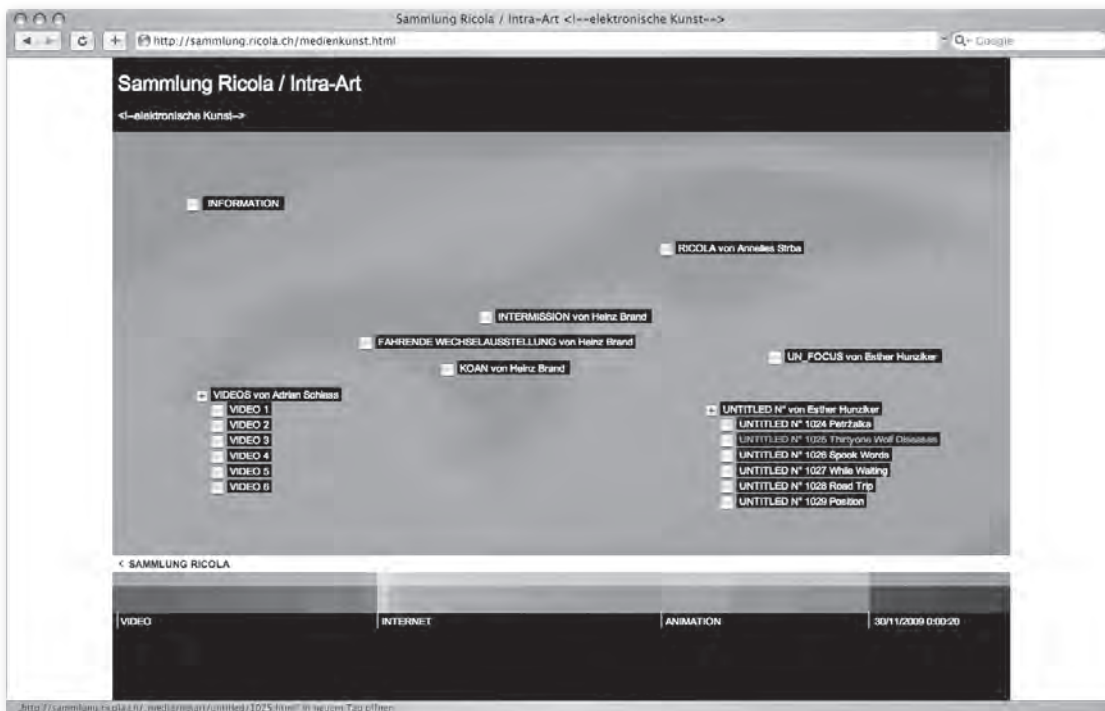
Sammlung Ricola / Intra-Art <!--elektronische Kunst-->

http://sammlung.ricola.ch/medienkunst.html

Google

Sammlung Ricola / Intra-Art

<!--elektronische Kunst-->

INFORMATION

RICOLA von Annelies Strba

INTERMISSION von Heinz Brand

FAHRENDE WECHSELAUSSTELLUNG von Heinz Brand

UN_FOCUS von Esther Hunziker

KOAN von Heinz Brand

VIDEOS von Adrian Schiess
VIDEO 1
VIDEO 2
VIDEO 3
VIDEO 4
VIDEO 5
VIDEO 6

UNTITLED N° von Esther Hunziker
UNTITLED N° 1024 Petržalka
UNTITLED N° 1025 Thirtyone Wolf Diseases
UNTITLED N° 1026 Spook Words
UNTITLED N° 1027 While Waiting
UNTITLED N° 1028 Road Trip
UNTITLED N° 1029 Position

< SAMMLUNG RICOLA

VIDEO

INTERNET

ANIMATION

30/11/2009 0:00:20

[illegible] in neuem Tab öffnen